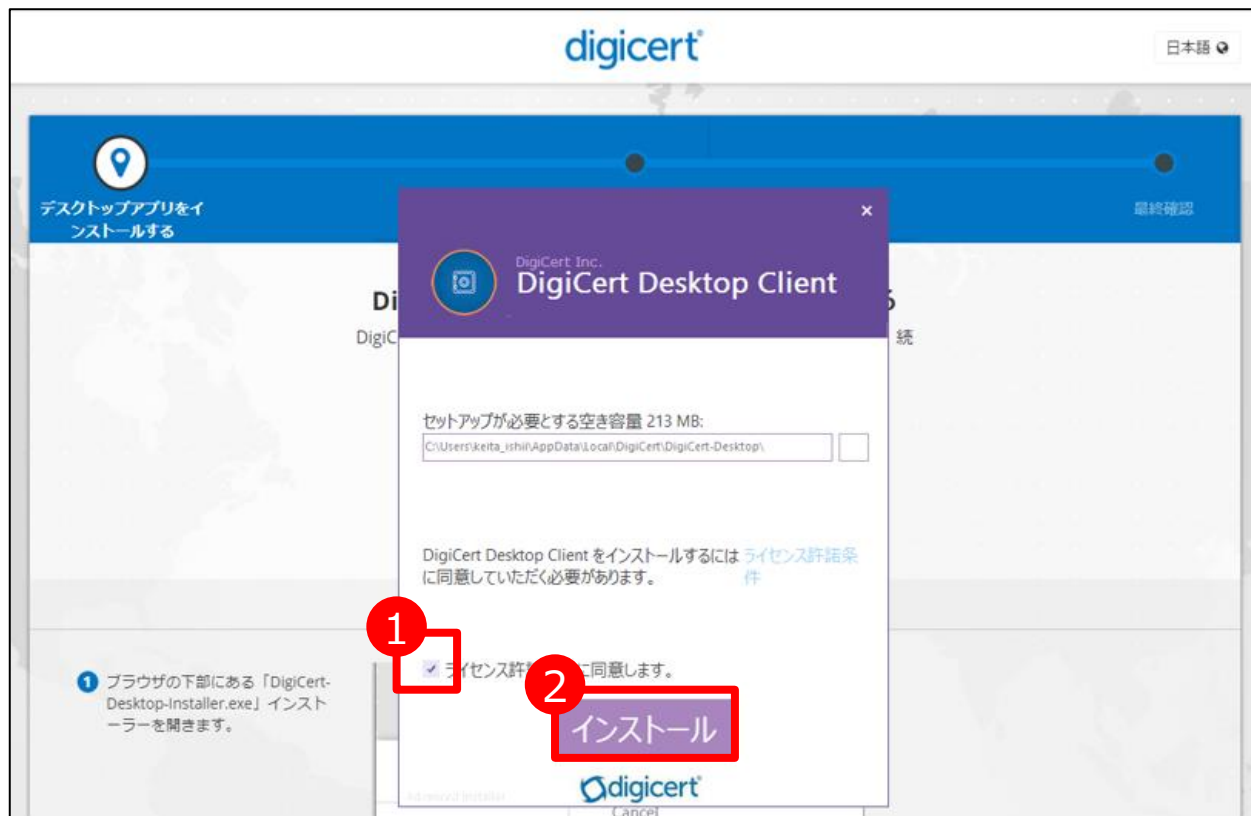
digicert

日本語

デスクトップアプリをインストールする

最終確認

Di

DigiC

続

×

DigiCert Inc.
DigiCert Desktop Client

セットアップが必要とする空き容量 213 MB:

C:\Users\keita_ishii\AppData\Local\DigiCert\DigiCert-Desktop\

DigiCert Desktop Client をインストールするには ライセンス許諾条件 に同意していただく必要があります。

1

ライセンス許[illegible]に同意します。

2

インストール

digicert

1 ブラウザの下部にある「DigiCert-Desktop-Installer.exe」インストーラーを開きます。

Advanced Installer

Cancel